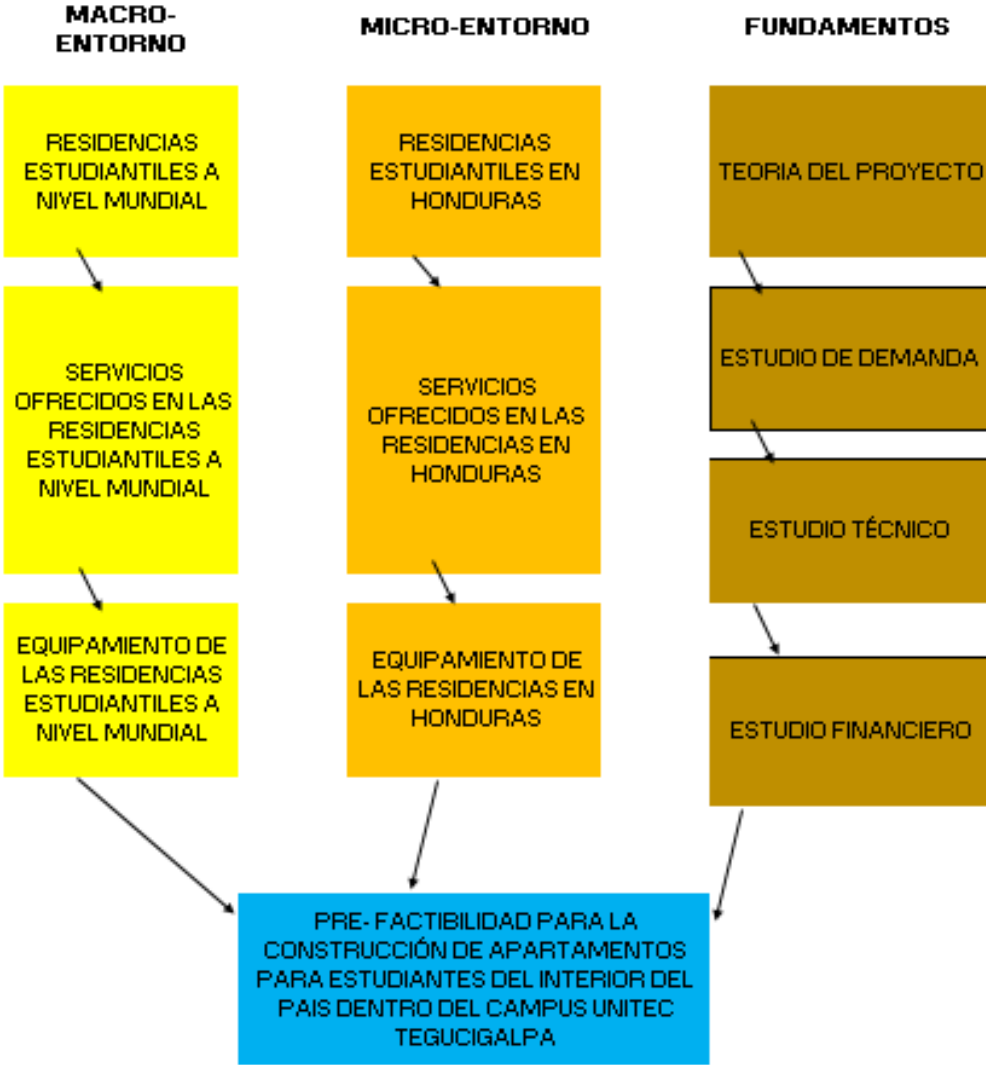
MACRO-ENTORNO

RESIDENCIAS ESTUDIANTILES A NIVEL MUNDIAL

SERVICIOS OFRECIDOS EN LAS RESIDENCIAS ESTUDIANTILES A NIVEL MUNDIAL

EQUIPAMIENTO DE LAS RESIDENCIAS ESTUDIANTILES A NIVEL MUNDIAL

MICRO-ENTORNO

RESIDENCIAS ESTUDIANTILES EN HONDURAS

SERVICIOS OFRECIDOS EN LAS RESIDENCIAS EN HONDURAS

EQUIPAMIENTO DE LAS RESIDENCIAS EN HONDURAS

FUNDAMENTOS

TEORIA DEL PROYECTO

ESTUDIO DE DEMANDA

ESTUDIO TÉCNICO

ESTUDIO FINANCIERO

PRE- FACTIBILIDAD PARA LA CONSTRUCCIÓN DE APARTAMENTOS PARA ESTUDIANTES DEL INTERIOR DEL PAIS DENTRO DEL CAMPUS UNITEC TEGUCIGALPA